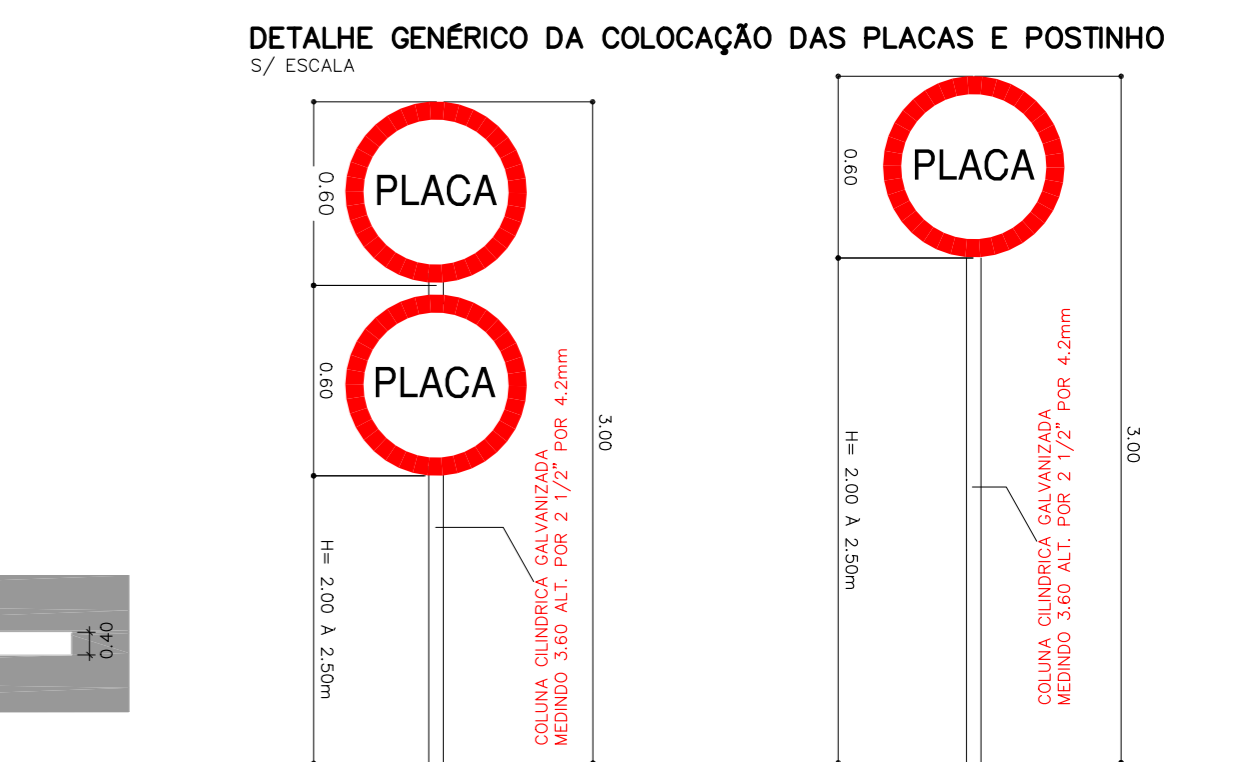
DETALHE GENÉRICO DA COLOCAÇÃO DAS PLACAS E POSTINHO
S/ ESCALA

0.60
PLACA
0.60
PLACA
H= 2.00 À 2.50m
COLUNA CILINDRICA GALVANIZADA
MEDINDO 3.60 ALT. POR 2 1/2" POR 4.2mm
3.00

0.60
PLACA
H= 2.00 À 2.50m
COLUNA CILINDRICA GALVANIZADA
MEDINDO 3.60 ALT. POR 2 1/2" POR 4.2mm
3.00

0.40